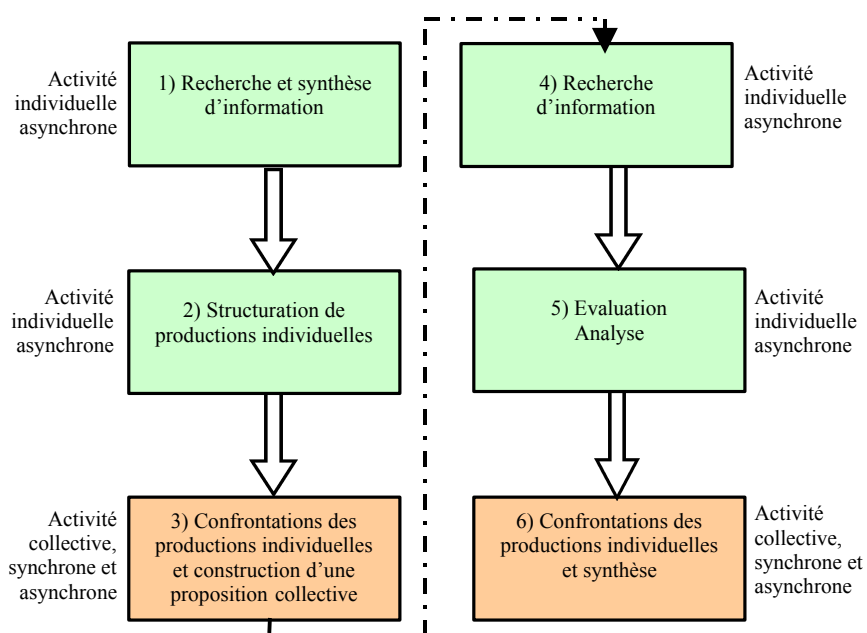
Activité individuelle asynchrone

1) Recherche et synthèse d'information

Activité individuelle asynchrone

2) Structuration de productions individuelles

Activité collective, synchrone et asynchrone

3) Confrontations des productions individuelles et construction d'une proposition collective

4) Recherche d'information

Activité individuelle asynchrone

5) Evaluation Analyse

Activité individuelle asynchrone

6) Confrontations des productions individuelles et synthèse

Activité collective, synchrone et asynchrone